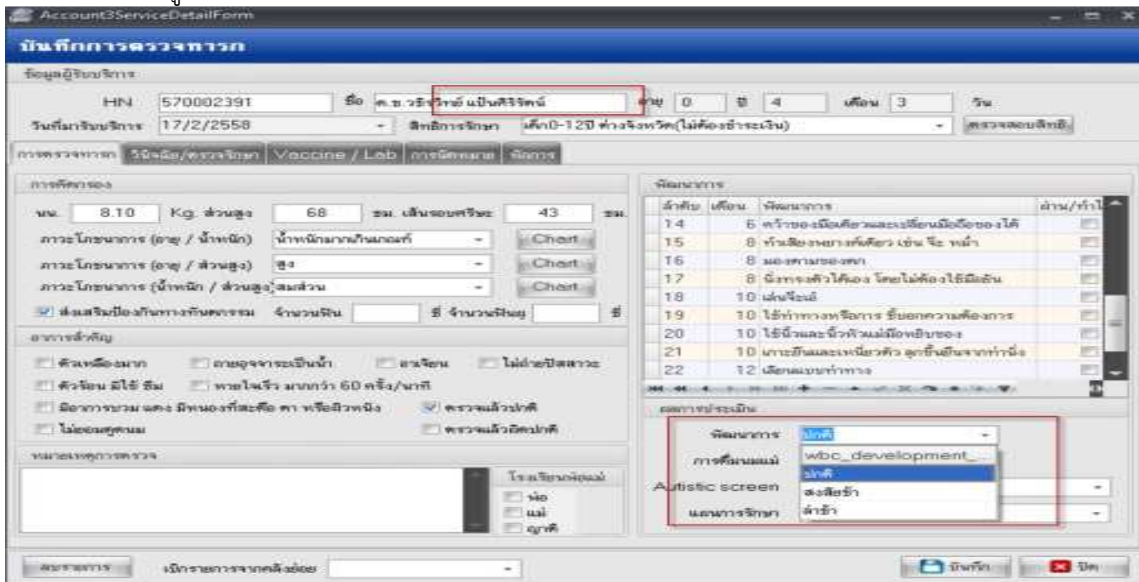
Account3ServiceDetailForm

บันทึกการตรวจทารก

ข้อมูลผู้รับบริการ

HN 570002391 ชื่อ ด.ช.วริทธิ์ แป้นศิริรัตน์ อายุ 0 ปี 4 เดือน 3 วัน

วันที่มารับบริการ 17/2/2558 สิทธิการรักษา เด็ก0-12ปี ต่างจังหวัด(ไม่ต้องชำระเงิน) ตรวจสอบสิทธิ

การตรวจทารก | วินิจฉัย/ตรวจรักษา | Vaccine / Lab | การนัดหมาย | หัตถการ

การคัดกรอง

นน. 8.10 Kg. ส่วนสูง 68 ซม. เส้นรอบศีรษะ 43 ซม.

ภาวะโภชนาการ (อายุ / น้ำหนัก) น้ำหนักมากเกินเกณฑ์ Chart

ภาวะโภชนาการ (อายุ / ส่วนสูง) สูง Chart

ภาวะโภชนาการ (น้ำหนัก / ส่วนสูง) สมส่วน Chart

ส่งเสริมป้องกันทางทันตกรรม จำนวนฟัน ซี่ จำนวนฟันผุ ซี่

อาการสำคัญ

ตัวเหลืองมาก ถ่ายอุจจาระเป็นน้ำ อาเจียน ไม่ถ่ายปัสสาวะ

ตัวร้อน มีไข้ ซึม หายใจเร็ว มากกว่า 60 ครั้ง/นาที

มีอาการบวม แดง มีหนองที่สะดือ ตา หรือผิวหนัง ตรวจแล้วปกติ

ไม่ยอมดูดนม ตรวจแล้วผิดปกติ

หมายเหตุการตรวจ

โรงเรียนพ่อแม่
พ่อ
แม่
ญาติ

พัฒนาการ

| ลำดับ | เดือน | พัฒนาการ | ผ่าน/ทำไ |
|---|---|---|---|
| 14 | 6 | คว้าของมือเดียวและเปลี่ยนมือถือของได้ | |
| 15 | 8 | ทำเสียงพยางค์เดียว เช่น จ๊ะ หม่ำ | |
| 16 | 8 | มองตามของตก | |
| 17 | 8 | นั่งทรงตัวได้เอง โดยไม่ต้องใช้มือยัน | |
| 18 | 10 | เล่นจ๊ะเอ๋ | |
| 19 | 10 | ใช้ท่าทางหรือการ ชี้บอกความต้องการ | |
| 20 | 10 | ใช้นิ้วและนิ้วหัวแม่มือหยิบของ | |
| 21 | 10 | เกาะยืนและเหนี่ยวตัว ลุกขึ้นยืนจากท่านั่ง | |
| 22 | 12 | เลียนแบบท่าทาง | |

ผลการประเมิน

พัฒนาการ ปกติ

การดื่มนมแม่ wbc_development_
ปกติ
สงสัยช้า
ล่าช้า

Autistic screen

แผนการรักษา

ลบรายการ เปิดรายการจากคลังย่อย

บันทึก ปิด